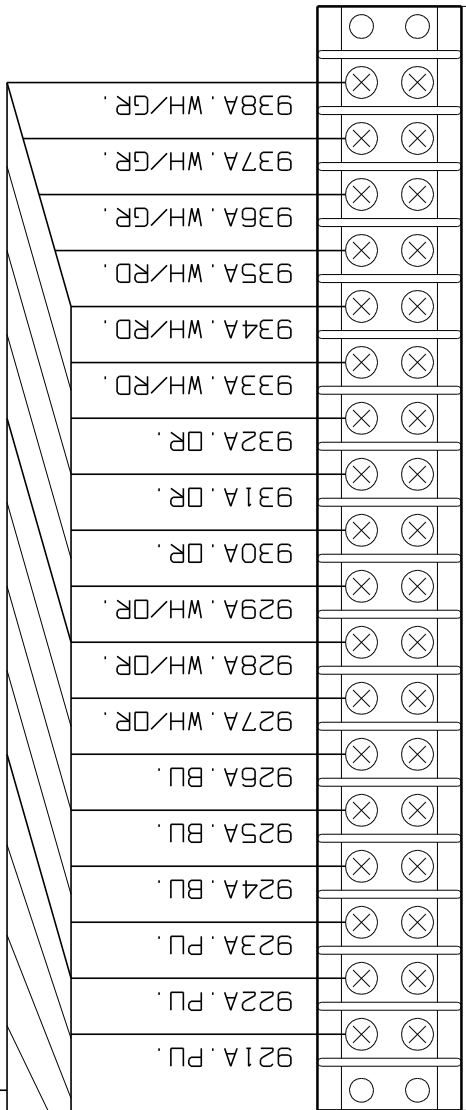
938A.WH/GR.

937A.WH/GR.

936A.WH/GR.

935A.WH/RD.

934A.WH/RD.

933A.WH/RD.

932A.OR.

931A.OR.

930A.OR.

929A.WH/OR.

928A.WH/OR.

927A.WH/OR.

926A.BU.

925A.BU.

924A.BU.

923A.PU.

922A.PU.

921A.PU.